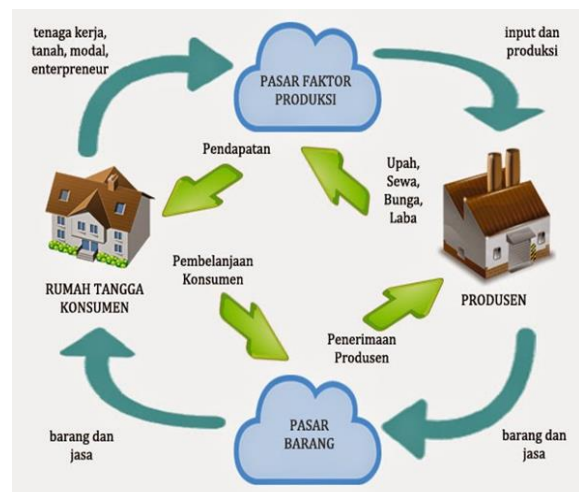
tenaga kerja, tanah, modal, enterpreneur

PASAR FAKTOR PRODUKSI

input dan produksi

Pendapatan

Upah, Sewa, Bunga, Laba

RUMAH TANGGA KONSUMEN

Pembelanjaan Konsumen

PRODUSEN

Penerimaan Produsen

PASAR BARANG

barang dan jasa

barang dan jasa